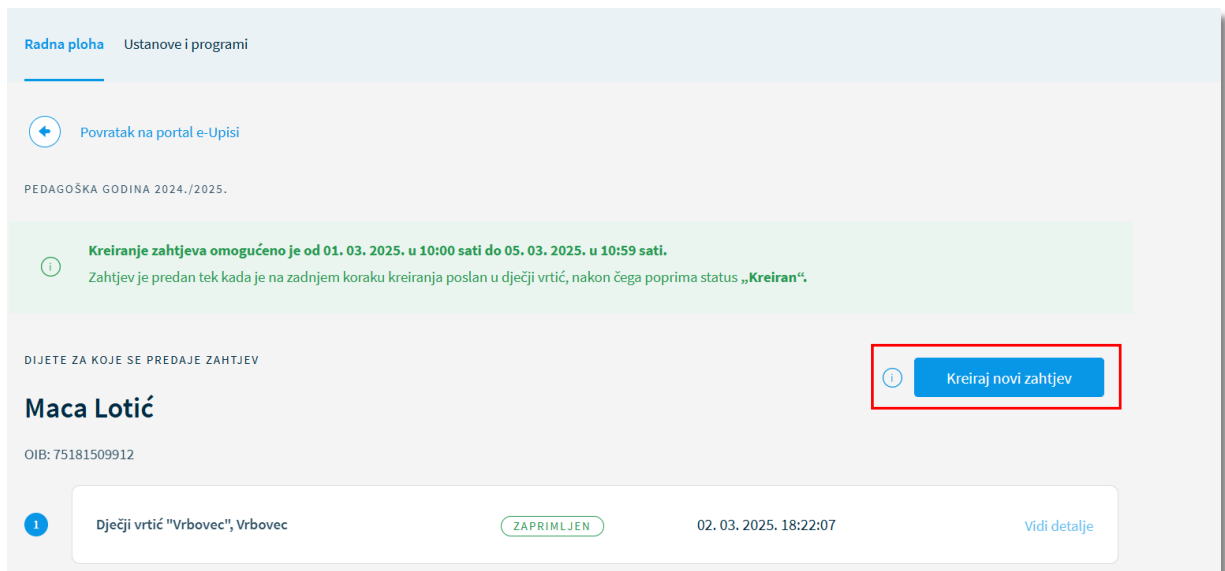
Radna ploha Ustanove i programi

Povratak na portal e-Upisi

PEDAGOŠKA GODINA 2024./2025.

Kreiranje zahtjeva omogućeno je od 01. 03. 2025. u 10:00 sati do 05. 03. 2025. u 10:59 sati.
Zahtjev je predan tek kada je na zadnjem koraku kreiranja poslan u dječji vrtić, nakon čega poprima status „Kreiran“.

DIJETE ZA KOJE SE PREDAJE ZAHTJEV

Kreiraj novi zahtjev

Maca Lotić

OIB: 75181509912

1 Dječji vrtić "Vrbovec", Vrbovec ZAPRIMLJEN 02. 03. 2025. 18:22:07 Vidi detalje